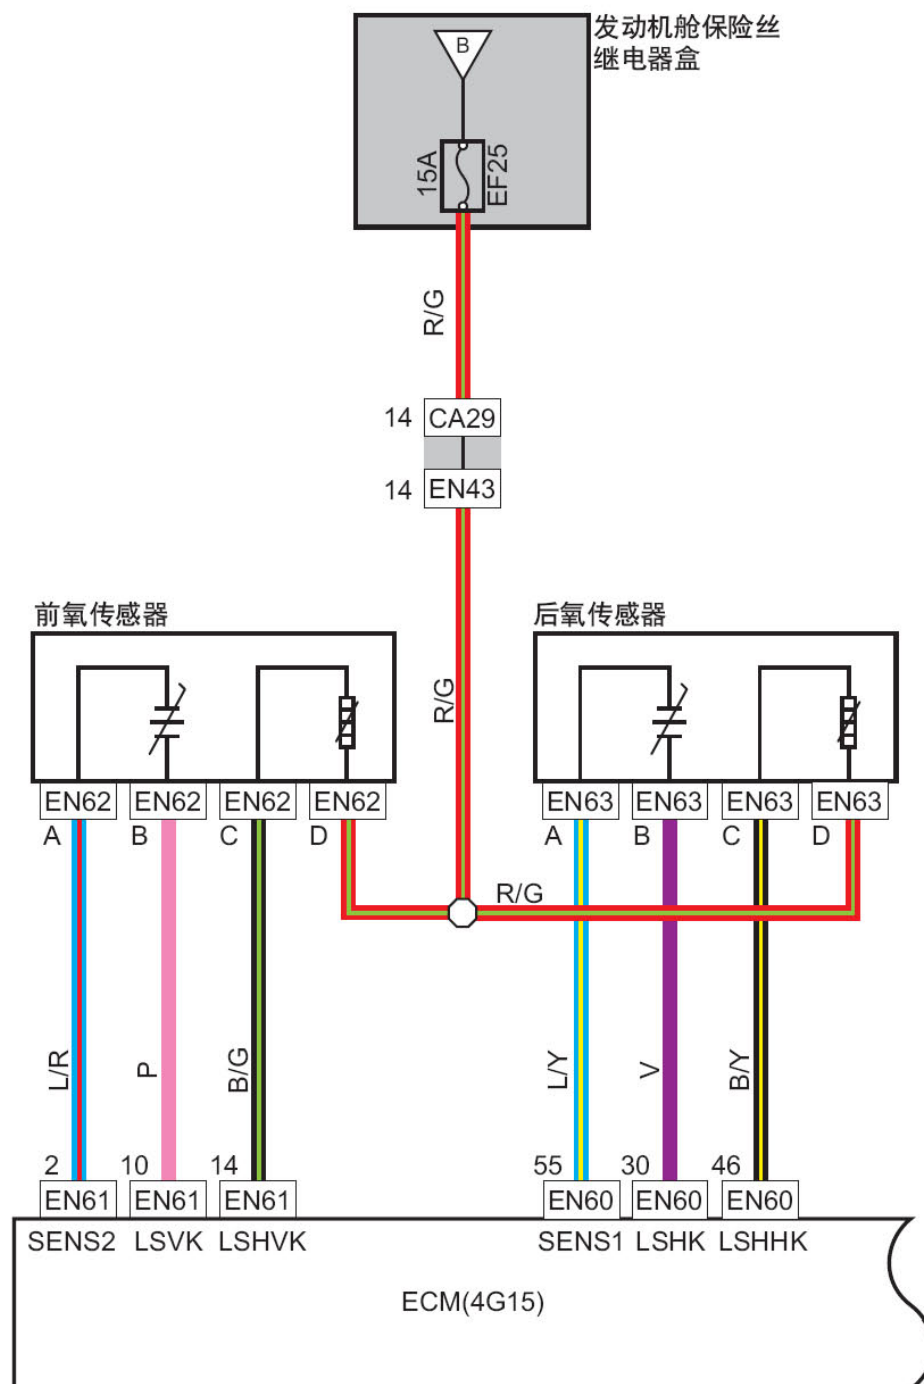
发动机舱保险丝继电器盒

B

15A
EF25

R/G

14 CA29
14 EN43

前氧传感器

后氧传感器

R/G

EN62 EN62 EN62 EN62
A B C D

EN63 EN63 EN63 EN63
A B C D

R/G

L/R
P
B/G

L/Y
V
B/Y

2 10 14
EN61 EN61 EN61

55 30 46
EN60 EN60 EN60

SENS2 LSVK LSHVK

SENS1 LSHK LSHHK

ECM(4G15)